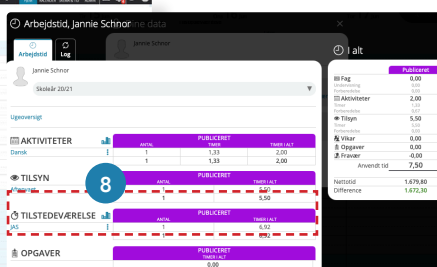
Arbejdstid, Jannie Schnor

Jannie Schnor

Arbejdstid

Log

Jannie Schnor

Skoleår 20/21

Ugeoversigt

I alt

AKTIVITETER

| | PUBLICERET | | |
|---|---|---|---|
| | ANTAL | TIMER | TIMER I ALT |
| Dansk | 1 | 1,33 | 2,00 |
| | 1 | 1,33 | 2,00 |

TILSYN

| | ANTAL | TIMER | TIMER I ALT |
|---|---|---|---|
| | 1 | | 5,50 |
| | 1 | | 5,50 |

8

TILSTEDEVÆRELSE

| | PUBLICERET | | |
|---|---|---|---|
| | ANTAL | TIMER | TIMER I ALT |
| IAS | 1 | | 6,92 |
| | 1 | | 6,92 |

OPGAVER

| | | PUBLICERET |
|---|---|---|
| | | 0,00 |

| | Publiceret |
|---|---|
| Fag | 0,00 |
| Undervisning | 0,00 |
| Forberedelse | 0,00 |
| Aktiviteter | 2,00 |
| Timer | 1,33 |
| Forberedelse | 0,67 |
| Tilsyn | 5,50 |
| Timer | 5,50 |
| Forberedelse | 0,00 |
| Vikar | 0,00 |
| Opgaver | 0,00 |
| Fravær | -0,00 |
| Anvendt tid | 7,50 |
| Nettotid | 1.679,80 |
| Difference | 1.672,30 |